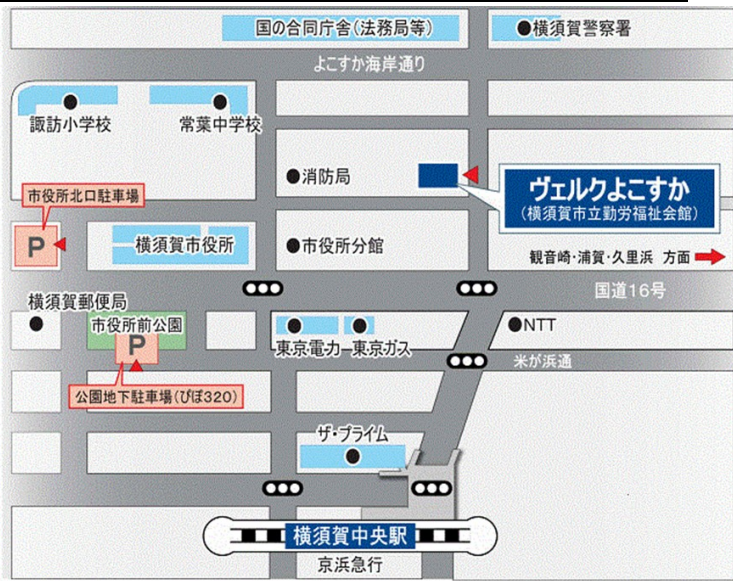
国の合同庁舎(法務局等)
横須賀警察署
よこすか海岸通り
諏訪小学校
常葉中学校
消防局
ヴェルクよこすか
(横須賀市立勤労福祉会館)
市役所北口駐車場
P
横須賀市役所
市役所分館
観音崎・浦賀・久里浜 方面
横須賀郵便局
国道16号
市役所前公園
P
NTT
東京電力
東京ガス
米が浜通
公園地下駐車場(ぴぽ320)
ザ・プライム
横須賀中央駅
京浜急行